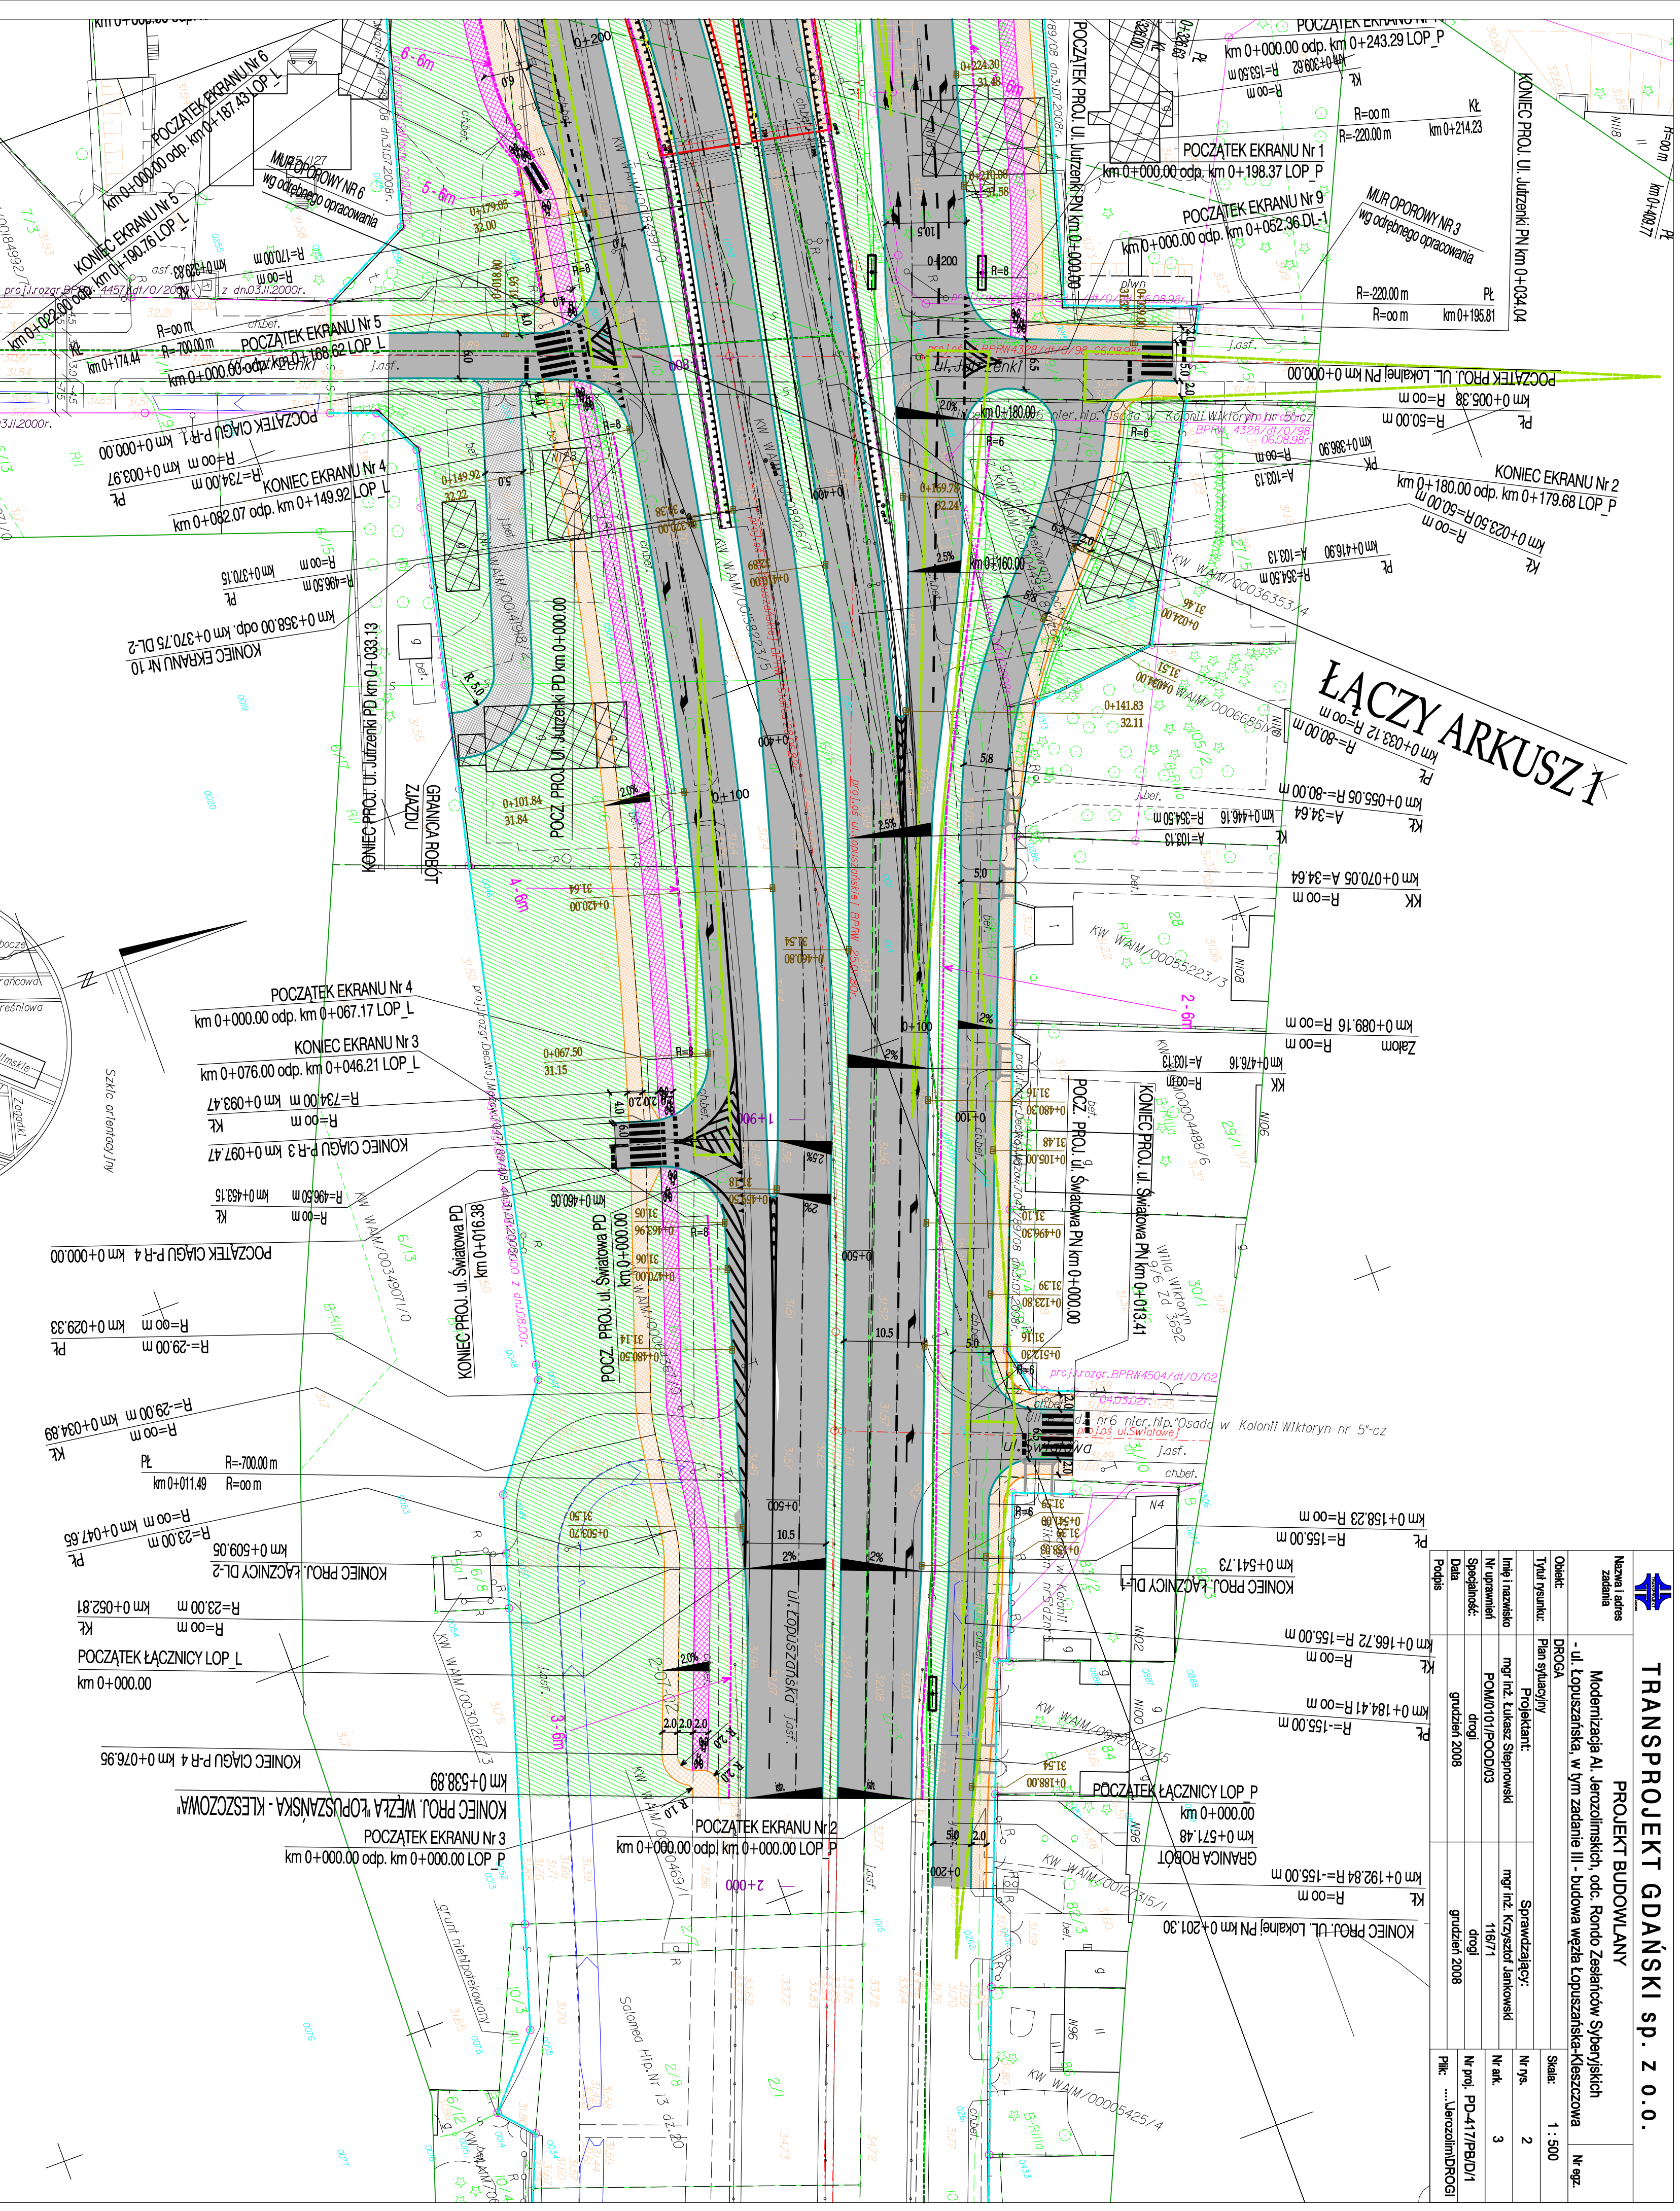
POCZĄTEK EKRANU Nr 6
km 0+000.00 odp. km 0+187.43 LOP_L

KONIEC EKRANU Nr 5
km 0+022.00 odp. km 0+190.76 LOP_L

MUR OPOROWY NR 6
wg odrębnego opracowania

POCZĄTEK EKRANU Nr 5
km 0+000.00 odp. km 0+168.62 LOP_L

R=∞ m
R=-700.00 m
km 0+174.44

POCZĄTEK CIĄGU P-R-1 km 0+000.00
R=∞ m km 0+003.67
R=734.00 m
Pł

KONIEC EKRANU Nr 4
km 0+082.07 odp. km 0+149.92 LOP_L

R=∞ m
R=496.50 m
km 0+370.15
Pł

KONIEC EKRANU Nr 10
km 0+358.00 odp. km 0+370.75 DL-2

KONIEC PROJ. ul. Jutrzenki PD km 0+033.13

GRANICA ROBÓT
ZJAZDU

POCZ. PROJ. ul. Jutrzenki PD km 0+000.00

0+101.84
31.84

0+149.92
32.22

0+179.05
32.00

0+224.30
31.48

0+210.00
31.58

0+200

0+100

POCZĄTEK PROJ. ul. Jutrzenki PN km 0+000.00

POCZĄTEK EKRANU Nr 7
km 0+000.00 odp. km 0+243.29 LOP_P

R=∞ m
R=-220.00 m
km 0+214.23
KŁ

POCZĄTEK EKRANU Nr 1
km 0+000.00 odp. km 0+198.37 LOP_P

POCZĄTEK EKRANU Nr 9
km 0+000.00 odp. km 0+052.36 DL-1

MUR OPOROWY NR 3
wg odrębnego opracowania

KONIEC PROJ. ul. Jutrzenki PN km 0+034.04

R=-220.00 m
R=∞ m
km 0+195.81
PŁ

POCZĄTEK PROJ. UL. Lokalnej PN km 0+000.00

km 0+005.38 R=∞ m
R=50.00 m
PŁ

ul. Jutrzenki

km 0+180.00

KONIEC EKRANU Nr 2
km 0+180.00 odp. km 0+179.68 LOP_P

km 0+023.50 R=50.00 m
R=∞ m
KŁ

km 0+386.90
R=∞ m
A=103.13
PK

km 0+416.90 A=103.13
R=354.50 m
Pł

ŁĄCZY ARKUSZ 1

km 0+033.12 R=∞ m
R=-80.00 m
Pł

0+141.83
32.11

0+024.00
31.46

km 0+055.05 R=-80.00 m
A=34.64
KŁ

km 0+446.16 R=354.50 m
A=103.13
KŁ

km 0+070.05 A=34.64
R=∞ m
KK

0+160.00

0+169.78
32.24

0+120.00
31.64

Szkic orientacyjny

POCZĄTEK EKRANU Nr 4
km 0+000.00 odp. km 0+067.17 LOP_L

KONIEC EKRANU Nr 3
km 0+076.00 odp. km 0+046.21 LOP_L

R=734.00 m km 0+093.47
R=∞ m
KŁ

KONIEC CIĄGU P-R-3 km 0+097.47

R=496.50 m km 0+453.15
R=∞ m
KŁ

POCZĄTEK CIĄGU P-R-4 km 0+000.00

R=∞ m km 0+029.33
R=-29.00 m
Pł

R=-29.00 m km 0+034.89
R=∞ m
KŁ

Pł R=-700.00 m
km 0+011.49 R=∞ m

R=∞ m km 0+047.65
R=23.00 m
Pł

KONIEC PROJ. ŁĄCZNICY DL-2 km 0+509.05

R=23.00 m km 0+052.81
R=∞ m
KŁ

POCZĄTEK ŁĄCZNICY LOP_L
km 0+000.00

KONIEC CIĄGU P-R-4 km 0+076.95

KONIEC PROJ. WĘZŁA "ŁOPUSZAŃSKA - KLESZCZOWA" km 0+538.69

POCZĄTEK EKRANU Nr 3
km 0+000.00 odp. km 0+000.00 LOP_P

POCZĄTEK EKRANU Nr 2
km 0+000.00 odp. km 0+000.00 LOP_P

KONIEC PROJ. ul. Światowa PD km 0+016.38

POCZ. PROJ. ul. Światowa PD km 0+000.00

0+067.50
31.15

km 0+460.05

0+480.50

POCZ. PROJ. ul. Światowa PN km 0+000.00

KONIEC PROJ. ul. Światowa PN km 0+013.41

Zalom km 0+089.16 R=∞ m
R=∞ m

km 0+476.16 A=103.13
R=∞ m
KK

ul. Łopuszańska

ul. Światowa

km 0+158.23 R=∞ m
R=155.00 m
Pł

KONIEC PROJ. ŁĄCZNICY DL-1 km 0+541.73

km 0+166.72 R=155.00 m
R=∞ m
KŁ

km 0+184.41 R=∞ m
R=-155.00 m
Pł

POCZĄTEK ŁĄCZNICY LOP_P
km 0+000.00

GRANICA ROBÓT km 0+571.48

km 0+192.84 R=-155.00 m
R=∞ m
KŁ

KONIEC PROJ. UL. Lokalnej PN km 0+201.30

0+188.00
31.54

10.5
5.0
2.0
4.0
6.0
2%
2.5%
2.0%

KW WAW/00055223/3
KW WAW/00036353/4
KW WAW/00066857/4
KW WAW/00030267/3
KW WAW/00034907/0
KW WAW/00005425/4

Salomea Hip.Nr 13 dz.20
grunt niehipotekowany
nr6 nier.hip."Osada w Kolonii Wiktoryn nr 5"-cz

TRANSPROJEKT GDAŃSKI sp. z o.o.

Nazwa i adres zadania
Modernizacja Al. Jerozolimskich, odc. Rondo Zesłańców Syberyjskich - ul. Łopuszańska, w tym zadanie III - budowa węzła Łopuszańska-Kleszczowa

PROJEKT BUDOWLANY
Nr egz.

Obiekt: DROGA
Tytuł rysunku: Plan sytuacyjny
Skala: 1 : 500

| | Projektant: | Sprawdzający: | |
|---|---|---|---|
| Imię i nazwisko | mgr inż. Łukasz Stepnowski | mgr inż. Krzysztof Jankowski | Nr rys. 2 |
| Nr uprawnień | POM/0101/POOD/03 | 116/71 | Nr ark. 3 |
| Specjalność | drogi | drogi | Nr proj. PD-417/PB/D/1 |
| Data | grudzień 2008 | grudzień 2008 | |
| Podpis | | | Plik: ...\Jerozolim\DROGI |